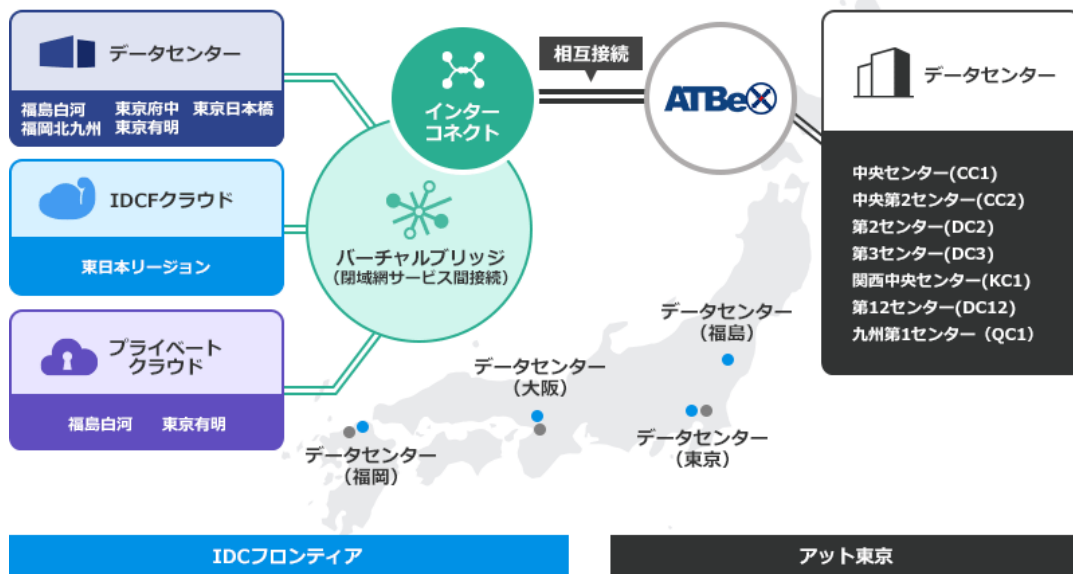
データセンター

福島白河　東京府中　東京日本橋
福岡北九州　東京有明

IDCFクラウド

東日本リージョン

プライベートクラウド

福島白河　東京有明

インターコネクト

相互接続

ATBeX

バーチャルブリッジ
（閉域網サービス間接続）

データセンター

中央センター(CC1)
中央第2センター(CC2)
第2センター(DC2)
第3センター(DC3)
関西中央センター(KC1)
第12センター(DC12)
九州第1センター（QC1）

データセンター
（福島）

データセンター
（大阪）

データセンター
（東京）

データセンター
（福岡）

IDCフロンティア

アット東京